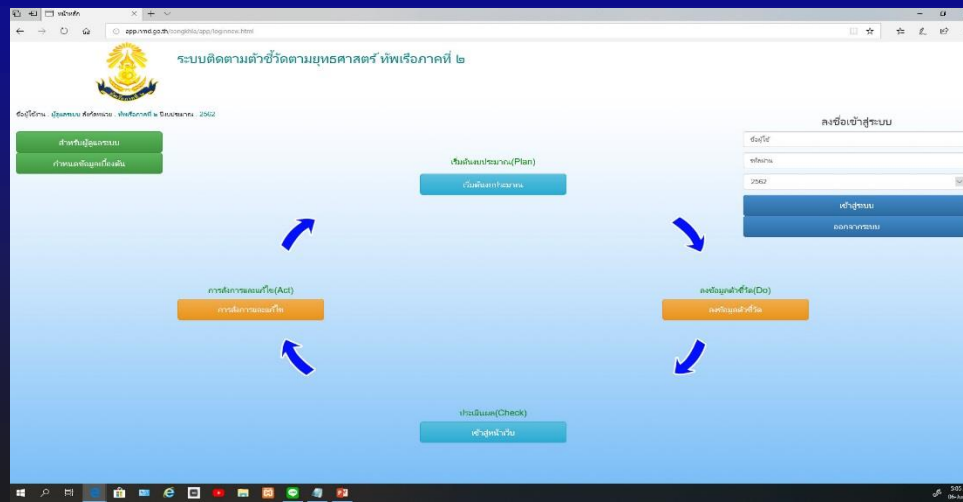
หน้าหลัก

app.rnd.go.th/songkhla/app/loginnew.html

ระบบติดตามตัวชี้วัดตามยุทธศาสตร์ ทัพเรือภาคที่ ๒

ชื่อผู้ใช้งาน : ผู้ดูแลระบบ สังกัดหน่วย : ทัพเรือภาคที่ ๒ ปีงบประมาณ : 2562

สำหรับผู้ดูแลระบบ

กำหนดข้อมูลเบื้องต้น

เริ่มต้นงบประมาณ(Plan)

เริ่มต้นงบกำหมาณ

ลงชื่อเข้าสู่ระบบ

ชื่อผู้ใช้

รหัสผ่าน

2562

เข้าสู่ระบบ

ออกจากระบบ

การสั่งการและแก้ไข(Act)

การสั่งการและแก้ไข

ลงข้อมูลตัวชี้วัด(Do)

ลงข้อมูลตัวชี้วัด

ประเมินผล(Check)

เข้าสู่หน้าเว็บ